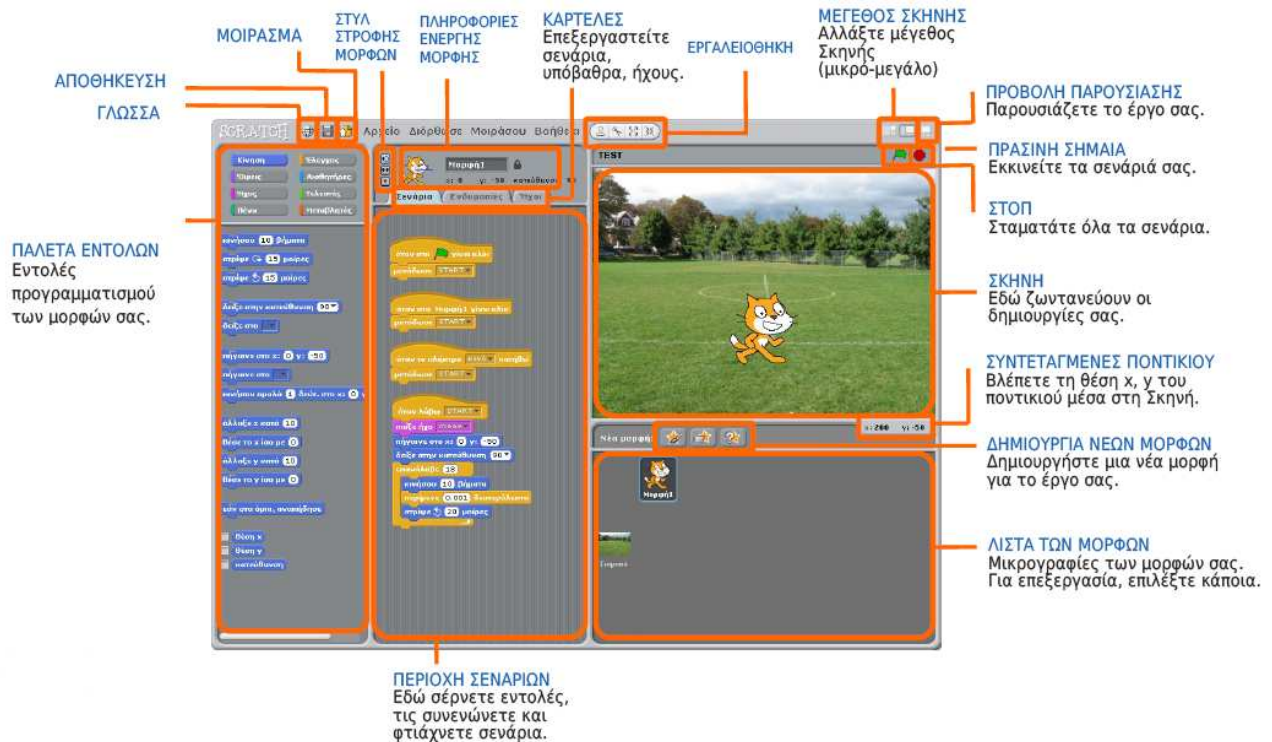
ΜΟΙΡΑΣΜΑ

ΣΤΥΛ ΣΤΡΟΦΗΣ ΜΟΡΦΩΝ

ΠΛΗΡΟΦΟΡΙΕΣ ΕΝΕΡΓΗΣ ΜΟΡΦΗΣ

ΚΑΡΤΕΛΕΣ
Επεξεργαστείτε σενάρια, υπόβαθρα, ήχους.

ΕΡΓΑΛΕΙΟΘΗΚΗ

ΜΕΓΕΘΟΣ ΣΚΗΝΗΣ
Αλλάξτε μέγεθος Σκηνής (μικρο-μεγάλο)

ΑΠΟΘΗΚΕΥΣΗ

ΓΛΩΣΣΑ

ΠΡΟΒΟΛΗ ΠΑΡΟΥΣΙΑΣΗΣ
Παρουσιάζετε το έργο σας.

ΠΡΑΣΙΝΗ ΣΗΜΑΙΑ
Εκκινείτε τα σενάριά σας.

ΣΤΟΠ
Σταματάτε όλα τα σενάρια.

ΠΑΛΕΤΑ ΕΝΤΟΛΩΝ
Εντολές προγραμματισμού των μορφών σας.

ΣΚΗΝΗ
Εδώ ζωντανεύουν οι δημιουργίες σας.

ΣΥΝΤΕΤΑΓΜΕΝΕΣ ΠΟΝΤΙΚΙΟΥ
Βλέπετε τη θέση x, y του ποντικιού μέσα στη Σκηνή.

ΔΗΜΙΟΥΡΓΙΑ ΝΕΩΝ ΜΟΡΦΩΝ
Δημιουργήστε μια νέα μορφή για το έργο σας.

ΛΙΣΤΑ ΤΩΝ ΜΟΡΦΩΝ
Μικρογραφίες των μορφών σας. Για επεξεργασία, επιλέξτε κάποια.

ΠΕΡΙΟΧΗ ΣΕΝΑΡΙΩΝ
Εδώ σέρνετε εντολές, τις συνενώνετε και φτιάχνετε σενάρια.

SCRATCH Αρχείο Διόρθωσε Μοιράσου Βοήθεια
Κίνηση Έλεγχος Όψεις Αισθητήρες Ήχος Τελεστές Πένα Μεταβλητές
Μορφή1
Σενάρια Ενδυμασίες Ήχοι
TEST
κινήσου 10 βήματα
στρίψε 15 μοίρες
στρίψε 15 μοίρες
δείξε στην κατεύθυνση 90
δείξε στο
πήγαινε στο x: 0 y: -50
πήγαινε στο
ολίσθησε σε 1 δευτ. στο x: 0
άλλαξε x κατά 10
θέσε το x ίσο με 0
άλλαξε y κατά 10
θέσε το y ίσο με 0
εάν στα όρια, αναπήδησε
θέση x
θέση y
κατεύθυνση
Νέα μορφή:
x: 200 y: -50
Μορφή1
Σκηνή